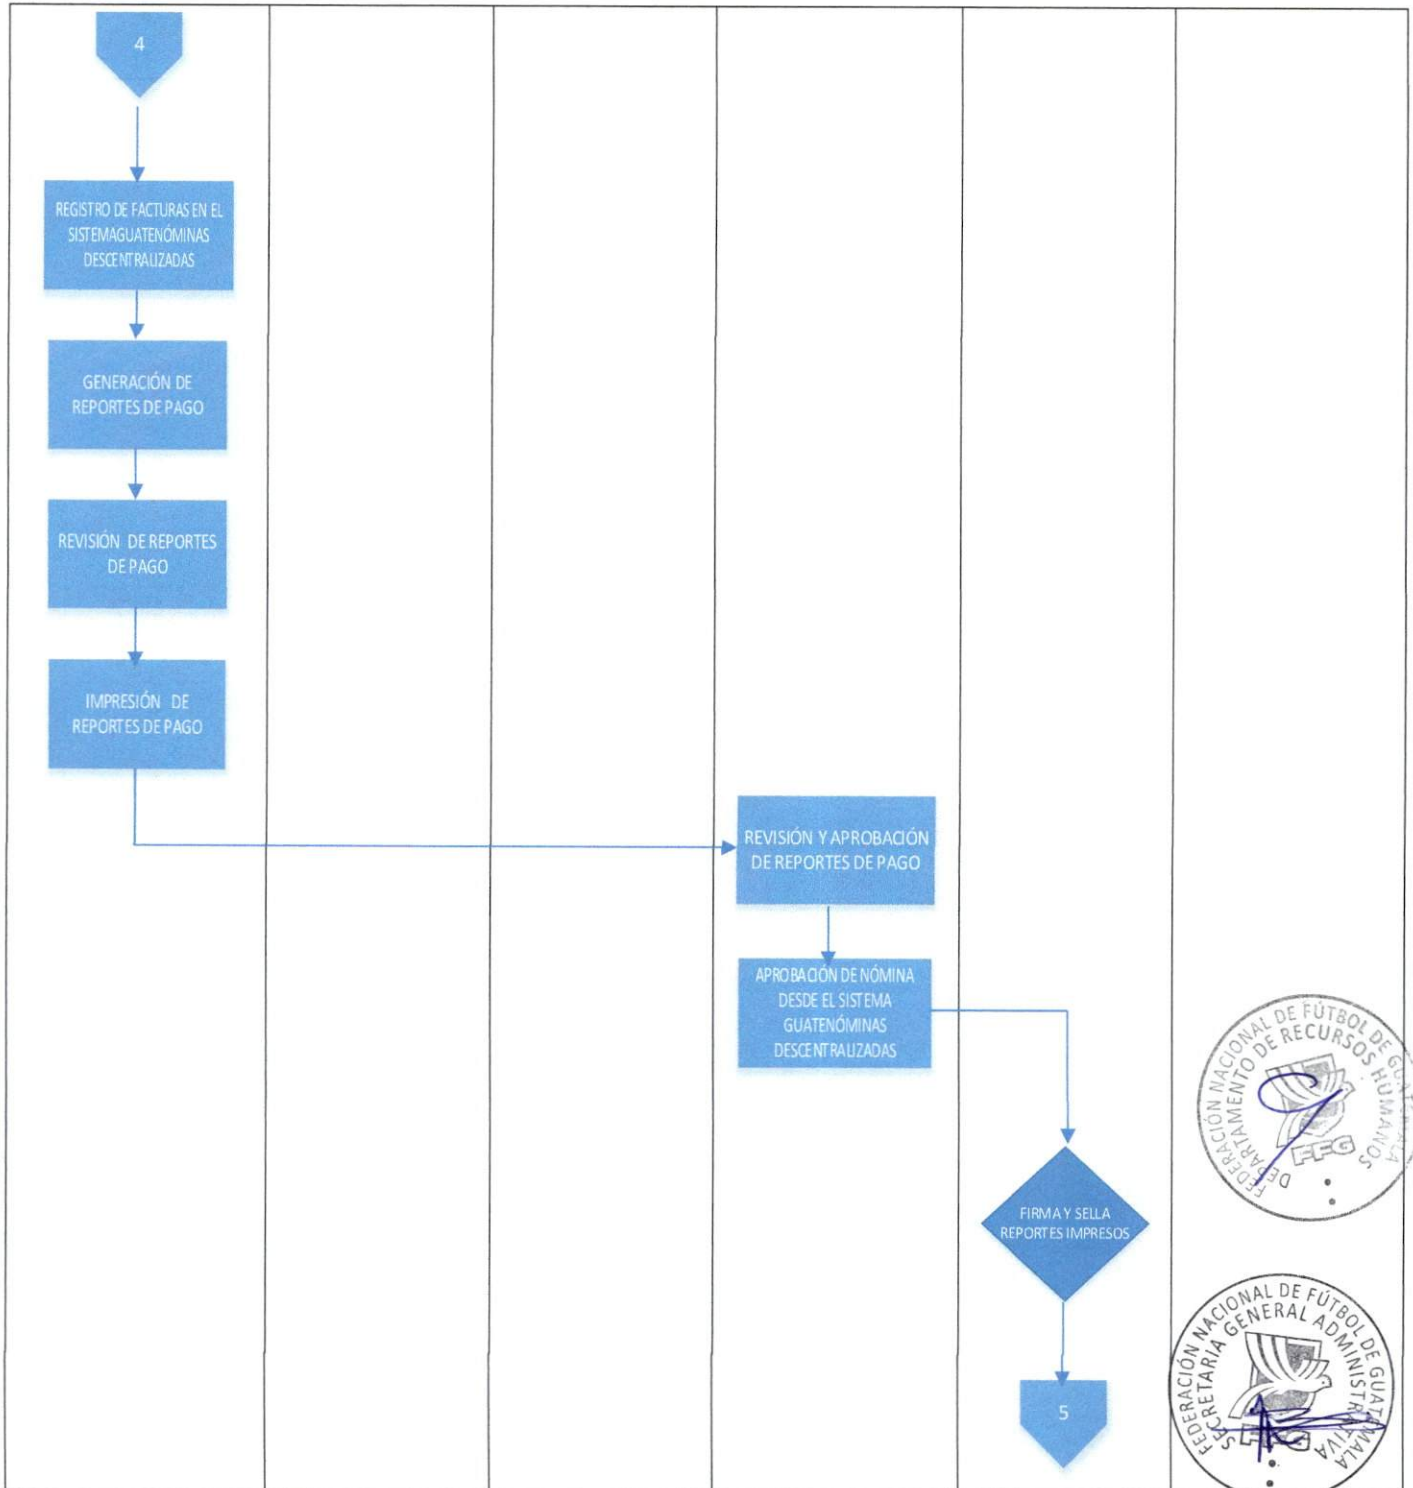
4

REGISTRO DE FACTURAS EN EL SISTEMAGUATENÓMINAS DESCENTRALIZADAS

GENERACIÓN DE REPORTES DE PAGO

REVISIÓN DE REPORTES DE PAGO

IMPRESIÓN DE REPORTES DE PAGO

REVISIÓN Y APROBACIÓN DE REPORTES DE PAGO

APROBACIÓN DE NÓMINA DESDE EL SISTEMA GUATENÓMINAS DESCENTRALIZADAS

FIRMA Y SELLA REPORTES IMPRESOS

5

FEDERACIÓN NACIONAL DE FÚTBOL DE GUATEMALA DEPARTAMENTO DE RECURSOS HUMANOS FFG

FEDERACIÓN NACIONAL DE FÚTBOL DE GUATEMALA SECRETARÍA GENERAL ADMINISTRATIVA FFG